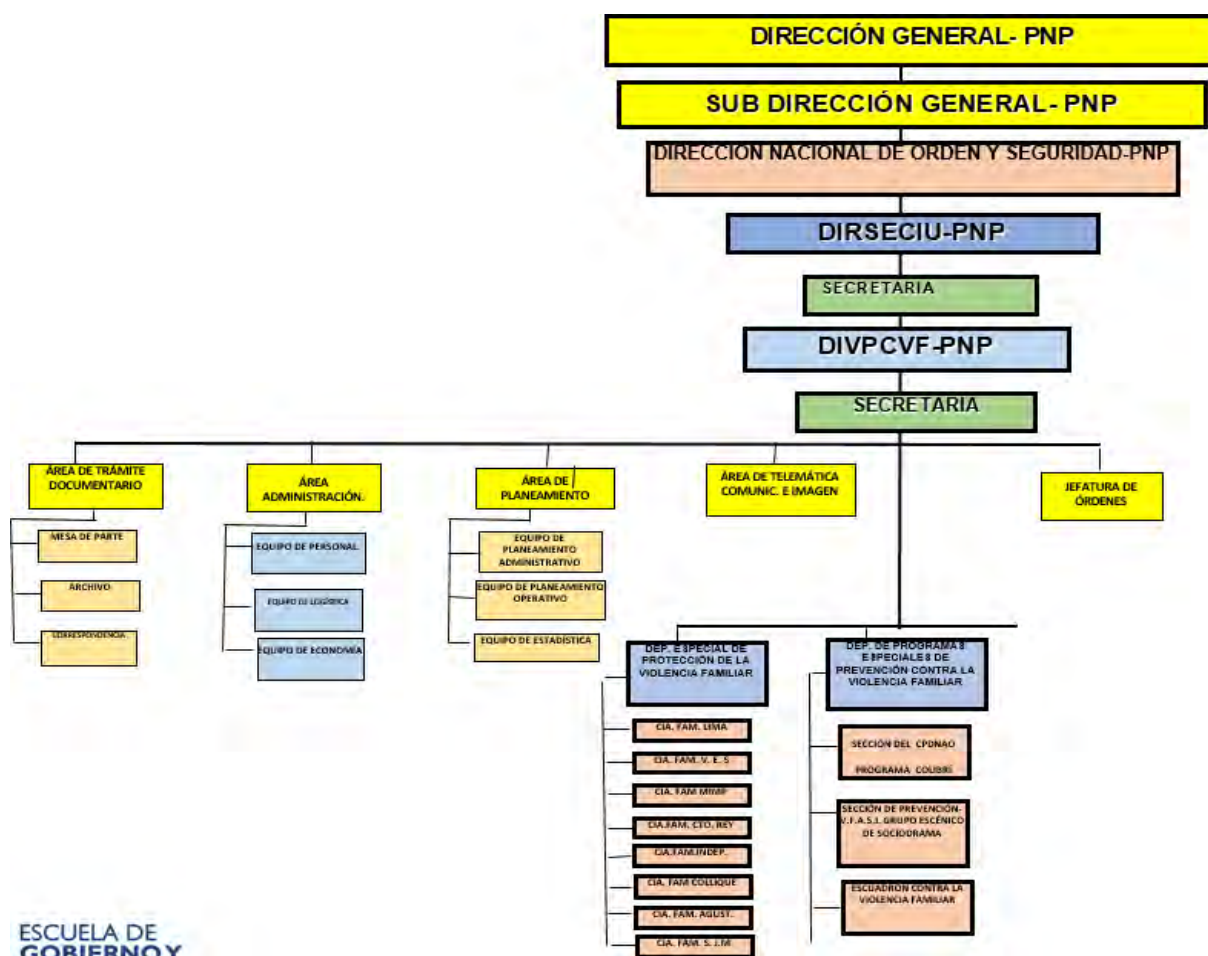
DIRECCIÓN GENERAL- PNP

SUB DIRECCIÓN GENERAL- PNP

DIRECCION NACIONAL DE ORDEN Y SEGURIDAD-PNP

DIRSECIU-PNP

SECRETARIA

DIVPCVF-PNP

SECRETARIA

ÁREA DE TRÁMITE DOCUMENTARIO

MESA DE PARTE

ARCHIVO

CORRESPONDENCIA

ÁREA ADMINISTRACIÓN.

EQUIPO DE PERSONAL

EQUIPO DE LOGÍSTICA

EQUIPO DE ECONOMÍA

ÁREA DE PLANEAMIENTO

EQUIPO DE PLANEAMIENTO ADMINISTRATIVO

EQUIPO DE PLANEAMIENTO OPERATIVO

EQUIPO DE ESTADÍSTICA

ÁREA DE TELEMÁTICA COMUNIC. E IMAGEN

JEFATURA DE ÓRDENES

DEP. ESPECIAL DE PROTECCIÓN DE LA VIOLENCIA FAMILIAR

CIA. FAM. LIMA

CIA. FAM. V. E. S

CIA. FAM MIMP

CIA.FAM. CTO. REY

CIA.FAM.INDEP.

CIA. FAM COLLIQUE

CIA. FAM. AGUST.

CIA. FAM. S. J.M

DEP. DE PROGRAMAS ESPECIALES DE PREVENCIÓN CONTRA LA VIOLENCIA FAMILIAR

SECCIÓN DEL CPDNAO

PROGRAMA COLIBRI

SECCIÓN DE PREVENCIÓN-V.F.A.S.I. GRUPO ESCÉNICO DE SOCIODRAMA

ESCUADRON CONTRA LA VIOLENCIA FAMILIAR

ESCUELA DE GOBIERNO Y